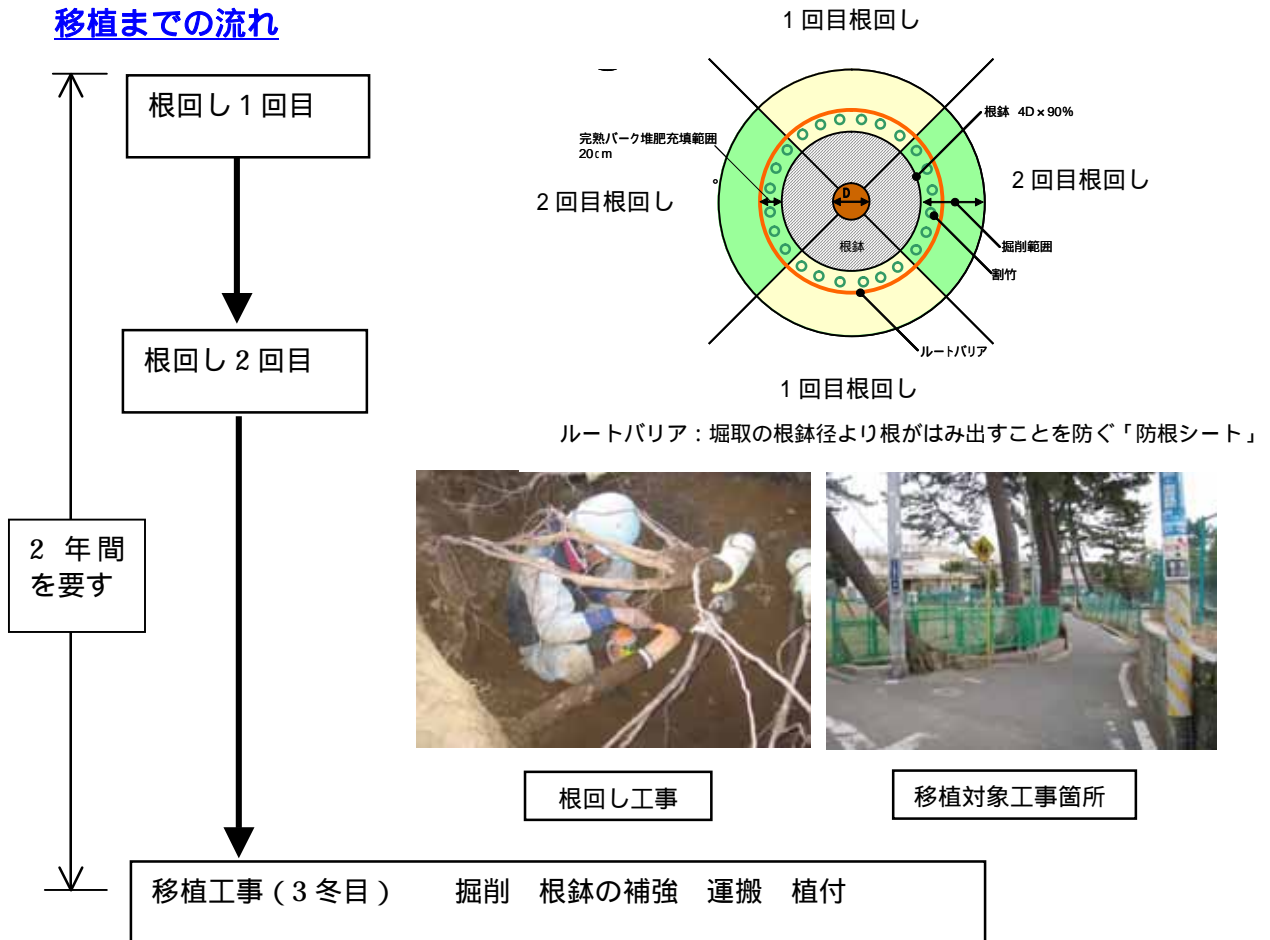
移植までの流れ

根回し１回目

根回し２回目

２ 年間を要す

移植工事（３冬目）　掘削　根鉢の補強　運搬　植付

１回目根回し

完熟バーク堆肥充填範囲 20cm

根鉢 4D×90%

２回目根回し

２回目根回し

D

根鉢

掘削範囲

割竹

ルートバリア

１回目根回し

ルートバリア：堀取の根鉢径より根がはみ出すことを防ぐ「防根シート」

根回し工事

移植対象工事箇所